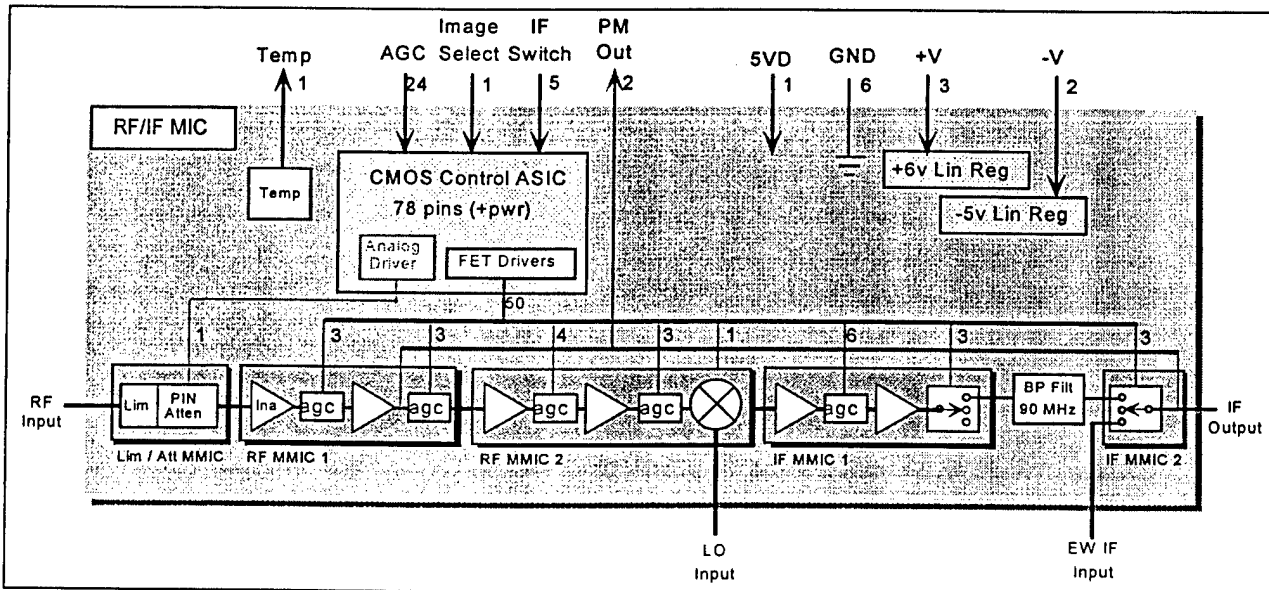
Temp 1
AGC 24
Image Select 1
IF Switch 5
PM Out 2
5VD 1
GND 6
+V 3
-V 2

RF/IF MIC

Temp

CMOS Control ASIC
78 pins (+pwr)

Analog Driver
FET Drivers

+6v Lin Reg
-5v Lin Reg

50
1
3
3
4
3
1
6
3
3

RF Input
Lim
PIN Atten
Lim / Att MMIC
Ina
agc
agc
RF MMIC 1
agc
agc
RF MMIC 2
agc
IF MMIC 1
BP Filt 90 MHz
IF MMIC 2
IF Output

LO Input
EW IF Input